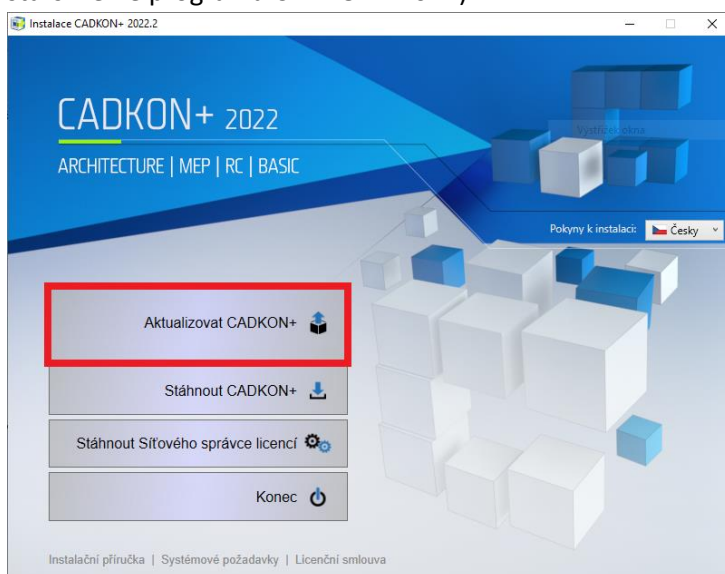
Instalace CADKON+ 2022.2

CADKON+ 2022

ARCHITECTURE | MEP | RC | BASIC

Vystřižení okna

Pokyny k instalaci: Česky

Aktualizovat CADKON+

Stáhnout CADKON+

Stáhnout Síťového správce licencí

Konec

Instalační příručka | Systémové požadavky | Licenční smlouva